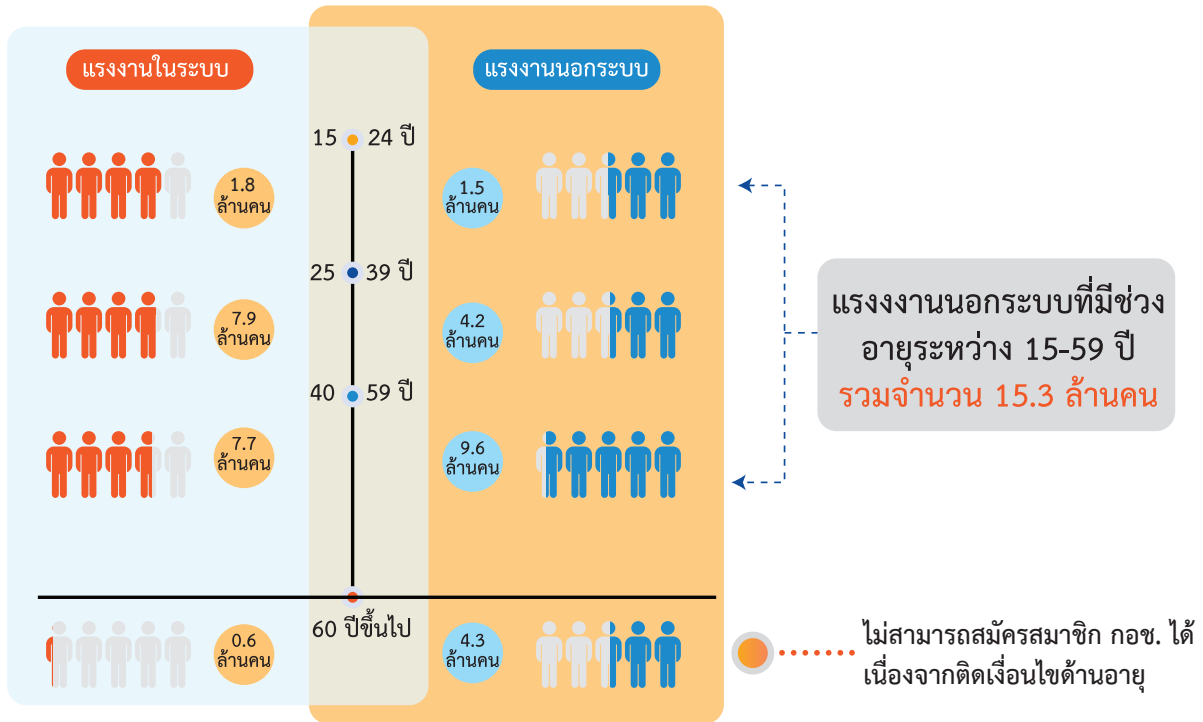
แรงงานในระบบ

แรงงานนอกระบบ

15 24 ปี

1.8 ล้านคน

1.5 ล้านคน

25 39 ปี

7.9 ล้านคน

4.2 ล้านคน

40 59 ปี

7.7 ล้านคน

9.6 ล้านคน

แรงงงานนอกระบบที่มีช่วงอายุระหว่าง 15-59 ปี
รวมจำนวน 15.3 ล้านคน

60 ปีขึ้นไป

0.6 ล้านคน

4.3 ล้านคน

ไม่สามารถสมัครสมาชิก กอช. ได้ เนื่องจากติดเงื่อนไขด้านอายุ